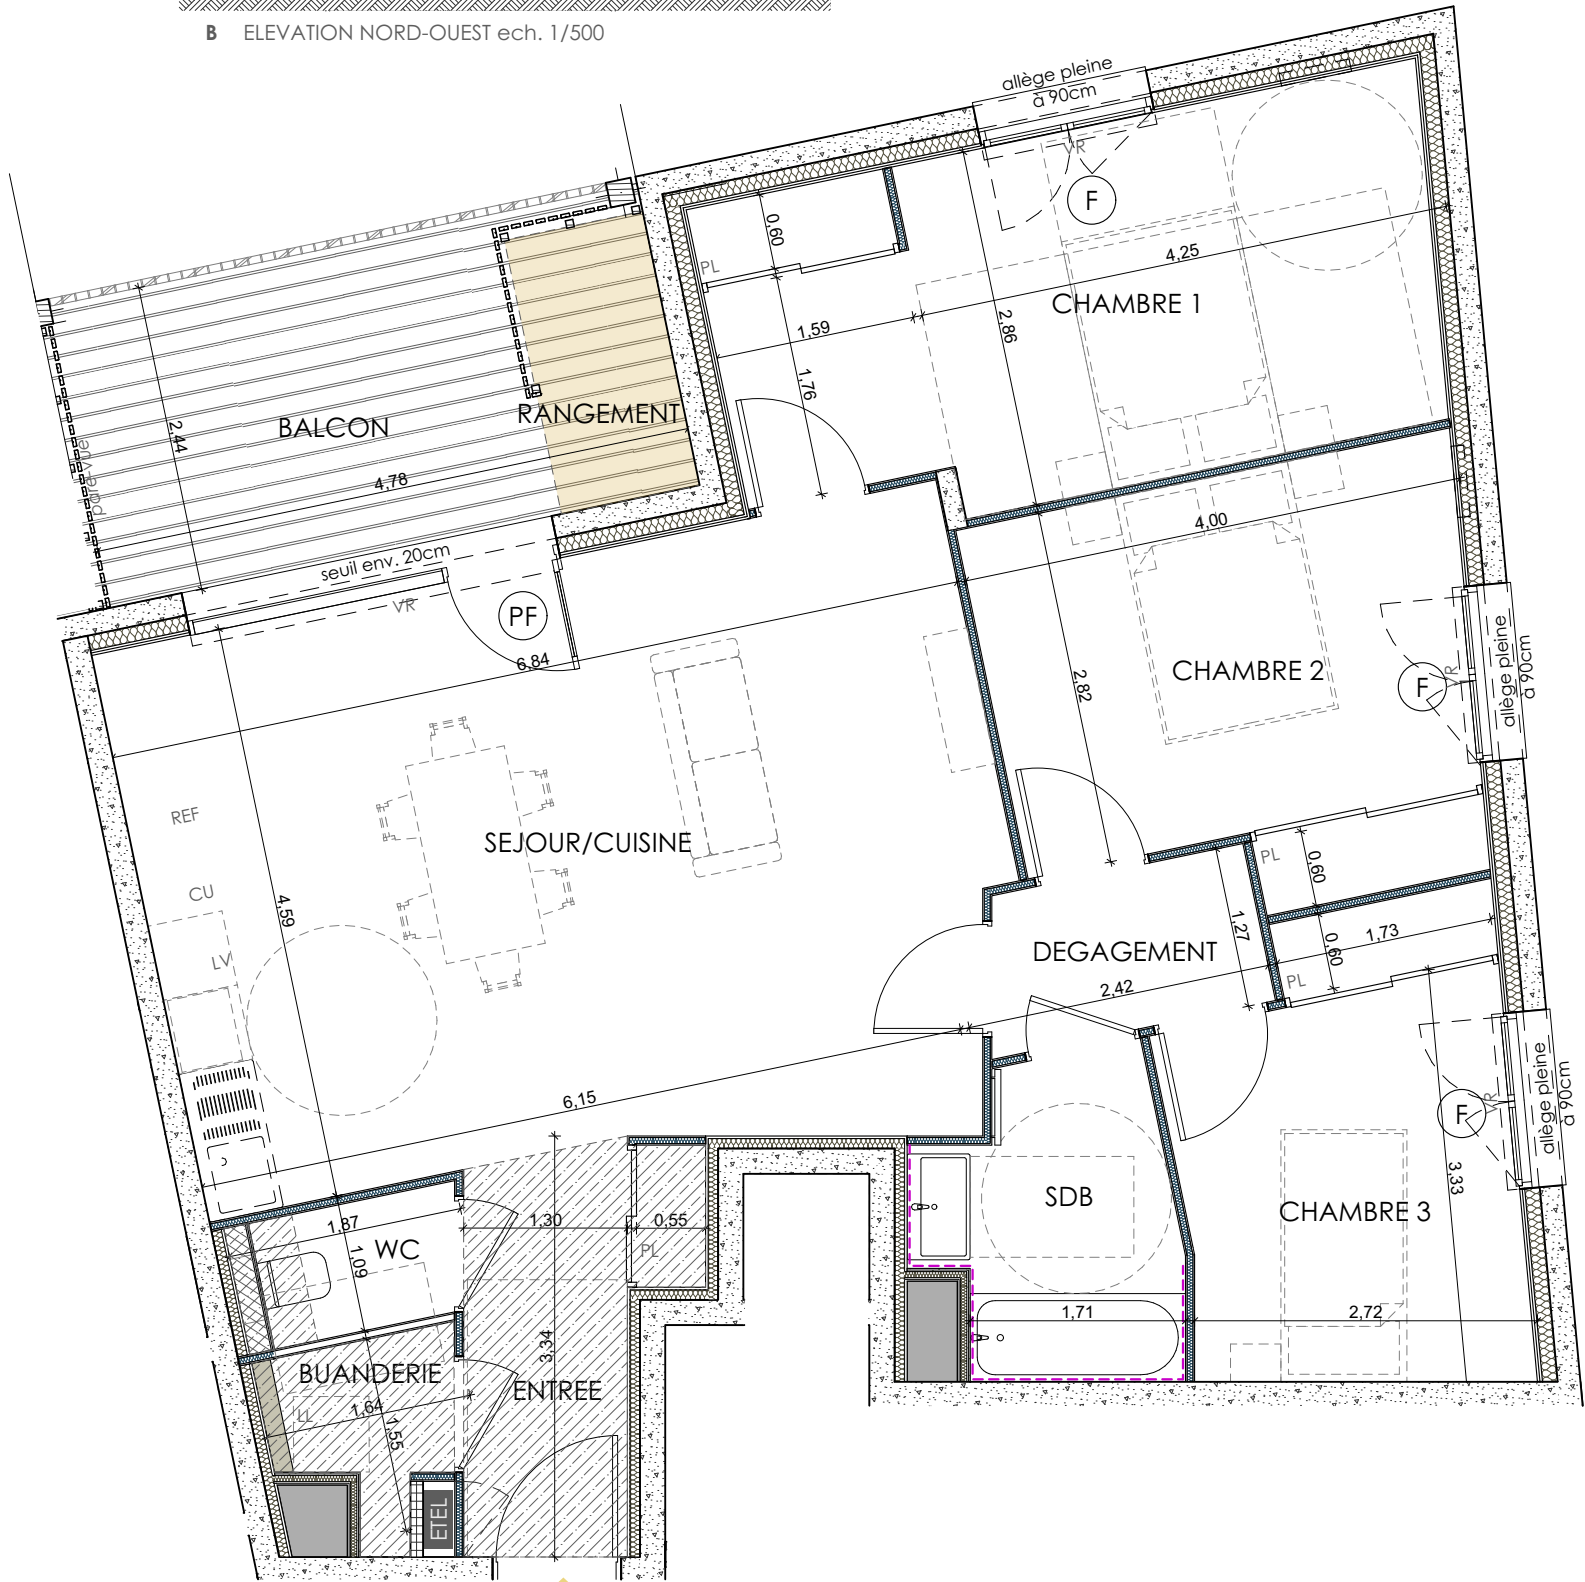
B ELEVATION NORD-OUEST ech. 1/500

allège pleine à 90cm
VR
F
0,60
PL
4,25
CHAMBRE 1
1,59
2,86
1,76
BALCON
RANGEMENT
2,44
4,78
pare-vue
4,00
seuil env. 20cm
VR
PF
6,84
CHAMBRE 2
2,82
allège pleine à 90cm
VR
F
REF
SEJOUR/CUISINE
CU
PL
0,60
4,59
DEGAGEMENT
1,27
0,60
1,73
LV
PL
2,42
allège pleine à 90cm
VR
F
6,15
3,33
SDB
CHAMBRE 3
1,87
1,30
0,55
WC
1,09
PL
3,34
1,71
2,72
BUANDERIE
ENTREE
LL
1,64
1,55
ETEL